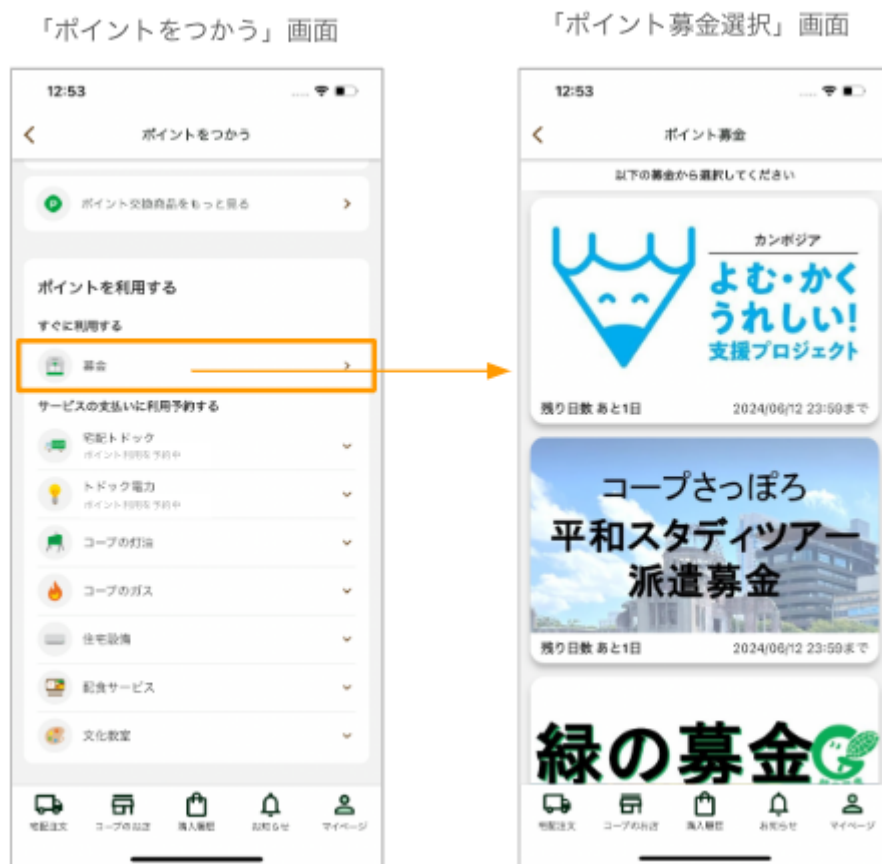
「ポイントをつかう」画面

12:53

ポイントをつかう

ポイント交換商品をもっと見る

ポイントを利用する

すぐに利用する

募金

サービスの支払いに利用予約する

宅配トドック
ポイント利用を予約中

トドック電力
ポイント利用を予約中

コープの灯油

コープのガス

住宅設備

配食サービス

文化教室

宅配注文 コープのお店 購入履歴 お知らせ マイページ

「ポイント募金選択」画面

12:53

ポイント募金

以下の募金から選択してください

カンボジア
よむ・かく
うれしい!
支援プロジェクト

残り日数 あと1日 2024/06/12 23:59まで

コープさっぽろ
平和スタディツアー
派遣募金

残り日数 あと1日 2024/06/12 23:59まで

緑の募金

宅配注文 コープのお店 購入履歴 お知らせ マイページ